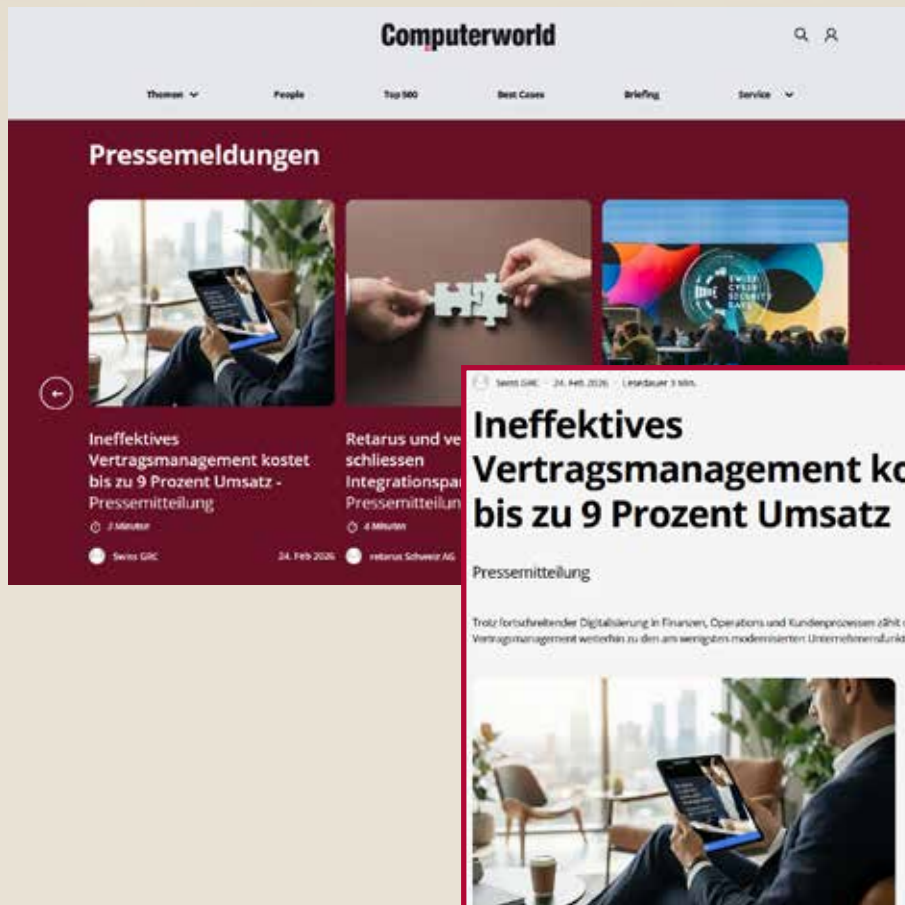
Computerworld

Themen People Top 500 Best Cases Briefing Service

Pressemeldungen

Ineffektives Vertragsmanagement kostet bis zu 9 Prozent Umsatz - Pressemitteilung

3 Minuten

Swiss GRC 24. Feb 2026

Retarus und ve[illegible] schliessen Integrationspa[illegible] Pressemitteilun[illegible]

4 Minuten

retarus Schweiz AG

SWISS CYBER SECURITY DAYS

Swiss GRC · 24. Feb 2026 · Lesedauer 3 Min.

Ineffektives Vertragsmanagement ko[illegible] bis zu 9 Prozent Umsatz

Pressemitteilung

Trotz fortschreitender Digitalisierung in Finanzen, Operations und Kundenprozessen zählt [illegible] Vertragsmanagement weiterhin zu den am wenigsten modernisierten Unternehmensfunkt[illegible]